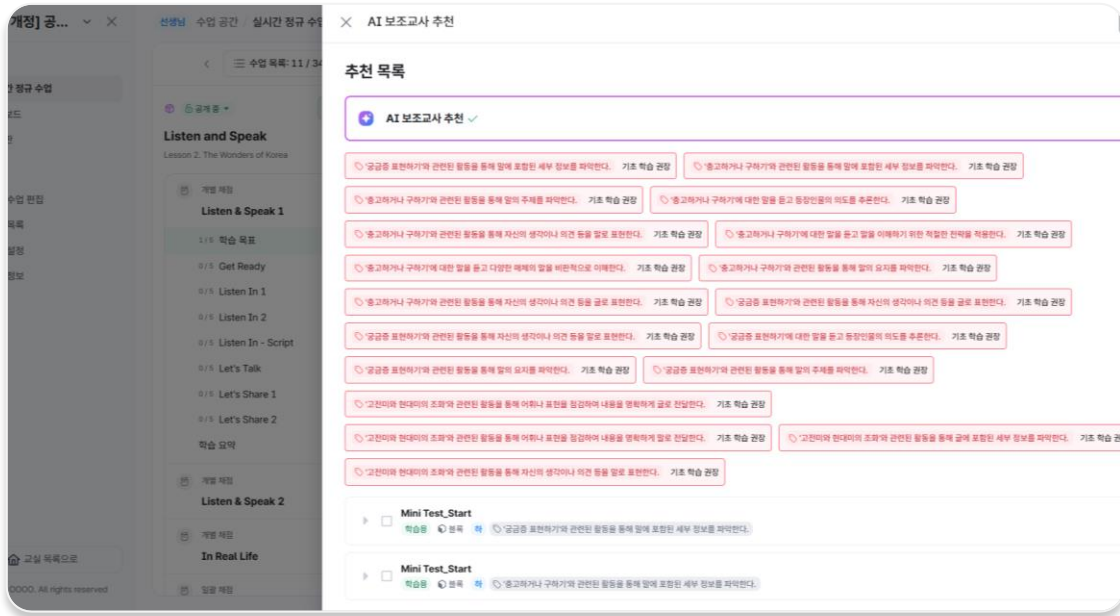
개정] 공... ✕

정규 수업
드

수업 편집
목록
설정
정보

고실 목록으로
OOOO. All rights reserved

선생님 / 수업 공간 / 실시간 정규 수업

수업 목록 : 11 / 34

공개중

Listen and Speak
Lesson 2. The Wonders of Korea

개별 제점
Listen & Speak 1
1/5 학습 목표
0/5 Get Ready
0/5 Listen In 1
0/5 Listen In 2
0/5 Listen In - Script
0/5 Let's Talk
0/5 Let's Share 1
0/5 Let's Share 2
학습 요약

개별 제점
Listen & Speak 2

개별 제점
In Real Life

일괄 제점

✕ AI 보조교사 추천

추천 목록

AI 보조교사 추천

'궁금증 표현하기'와 관련된 활동을 통해 말에 포함된 세부 정보를 파악한다. 기초 학습 권장
'충고하거나 구하기'와 관련된 활동을 통해 말에 포함된 세부 정보를 파악한다. 기초 학습 권장
'충고하거나 구하기'와 관련된 활동을 통해 말의 주제를 파악한다. 기초 학습 권장
'충고하거나 구하기'에 대한 말을 듣고 등장인물의 의도를 추론한다. 기초 학습 권장
'충고하거나 구하기'와 관련된 활동을 통해 자신의 생각이나 의견 등을 말로 표현한다. 기초 학습 권장
'충고하거나 구하기'에 대한 말을 듣고 말을 이해하기 위한 적절한 전략을 적용한다. 기초 학습 권장
'충고하거나 구하기'에 대한 말을 듣고 다양한 매체의 말을 비판적으로 이해한다. 기초 학습 권장
'충고하거나 구하기'와 관련된 활동을 통해 말의 요지를 파악한다. 기초 학습 권장
'충고하거나 구하기'와 관련된 활동을 통해 자신의 생각이나 의견 등을 글로 표현한다. 기초 학습 권장
'궁금증 표현하기'와 관련된 활동을 통해 자신의 생각이나 의견 등을 글로 표현한다. 기초 학습 권장
'궁금증 표현하기'와 관련된 활동을 통해 자신의 생각이나 의견 등을 말로 표현한다. 기초 학습 권장
'궁금증 표현하기'에 대한 말을 듣고 등장인물의 의도를 추론한다. 기초 학습 권장
'궁금증 표현하기'와 관련된 활동을 통해 말의 요지를 파악한다. 기초 학습 권장
'궁금증 표현하기'와 관련된 활동을 통해 말의 주제를 파악한다. 기초 학습 권장
'고전미와 현대미의 조화'와 관련된 활동을 통해 어휘나 표현을 점검하여 내용을 명확하게 글로 전달한다. 기초 학습 권장
'고전미와 현대미의 조화'와 관련된 활동을 통해 어휘나 표현을 점검하여 내용을 명확하게 말로 전달한다. 기초 학습 권장
'고전미와 현대미의 조화'와 관련된 활동을 통해 글에 포함된 세부 정보를 파악한다. 기초 학습 권
'고전미와 현대미의 조화'와 관련된 활동을 통해 자신의 생각이나 의견 등을 말로 표현한다. 기초 학습 권장

Mini Test_Start
학습용 원목 하 '궁금증 표현하기'와 관련된 활동을 통해 말에 포함된 세부 정보를 파악한다.

Mini Test_Start
학습용 원목 하 '충고하거나 구하기'와 관련된 활동을 통해 말에 포함된 세부 정보를 파악한다.